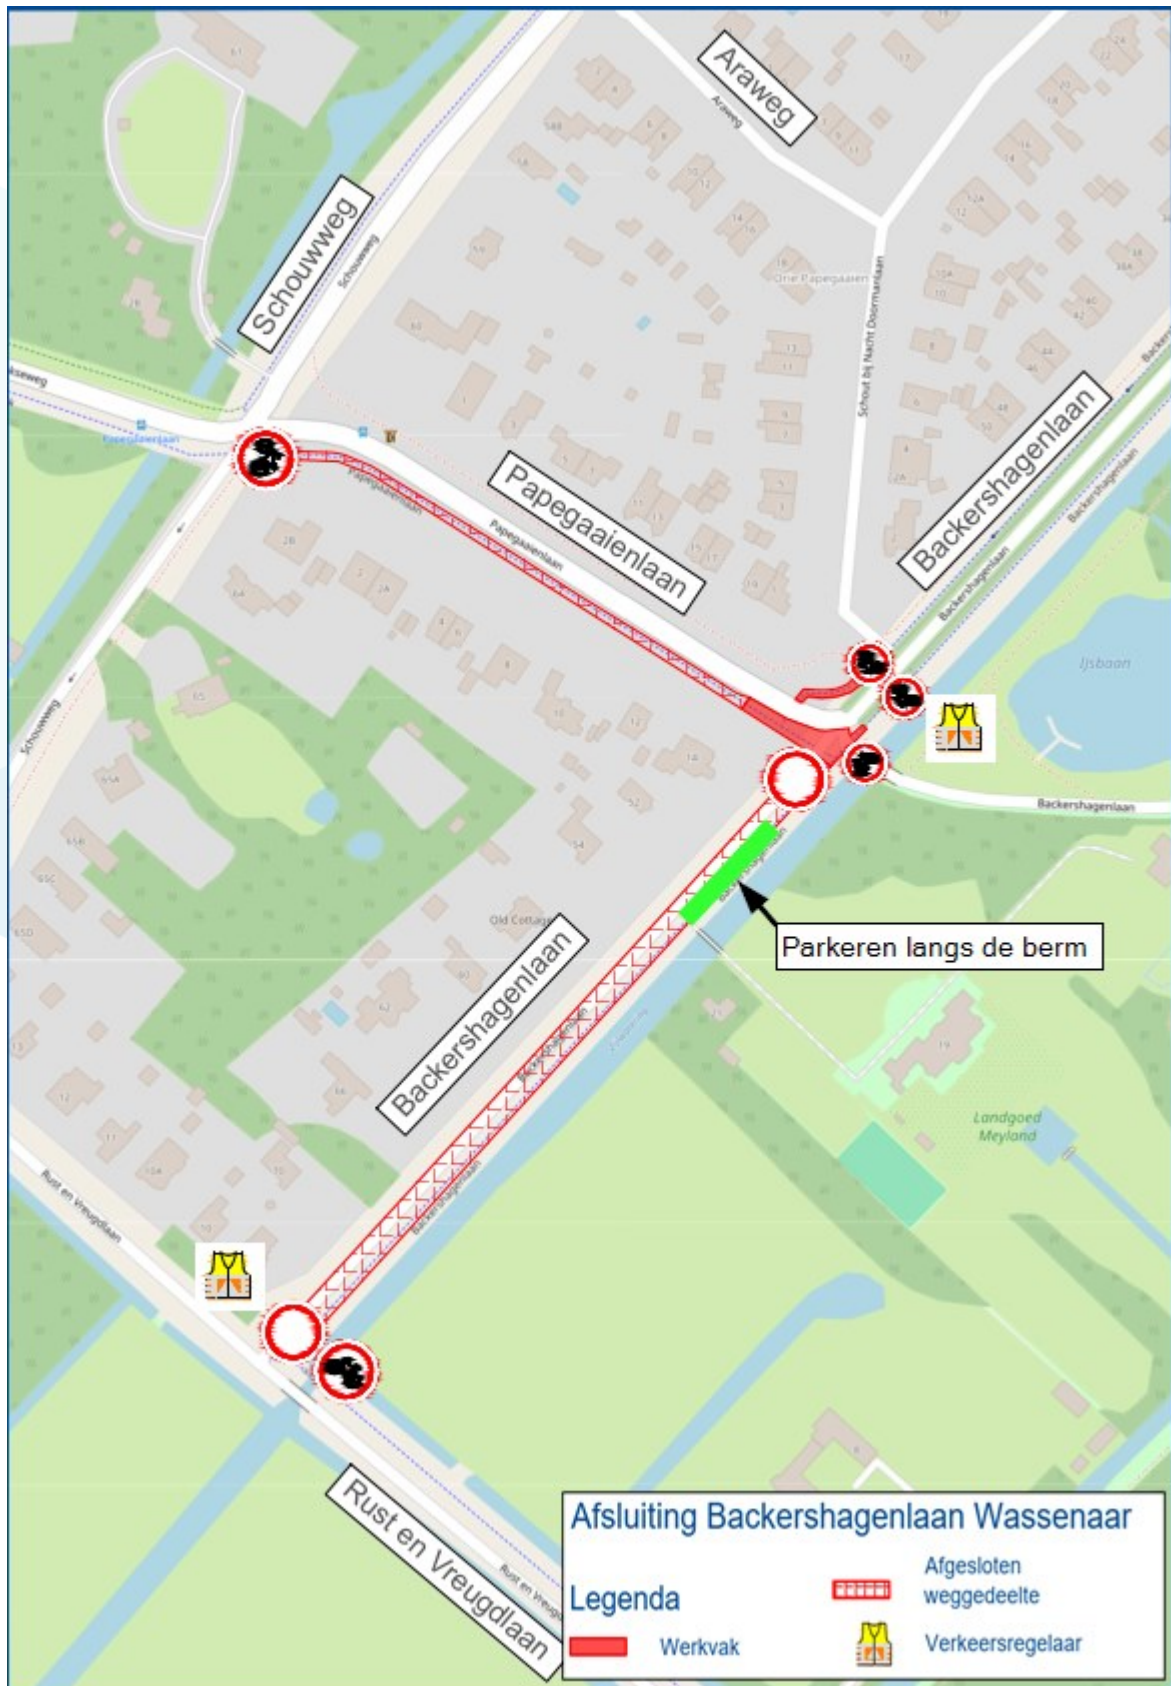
Araweg

Araweg

Schouwweg

Schouwweg

Papegaaienlaan

Papegaaienlaan

Backershagenlaan

Backershagenlaan

Schout bij Nacht Doormanlaan

Oine Papegaaien

IJsbaan

Backershagenlaan

Parkeren langs de berm

Old Cottage

Backershagenlaan

Landgoed Meyland

Rust en Vreugdlaan

Rust en Vreugdlaan

Afsluiting Backershagenlaan Wassenaar

Legenda

Werkvak

Afgesloten weggedeelte

Verkeersregelaar